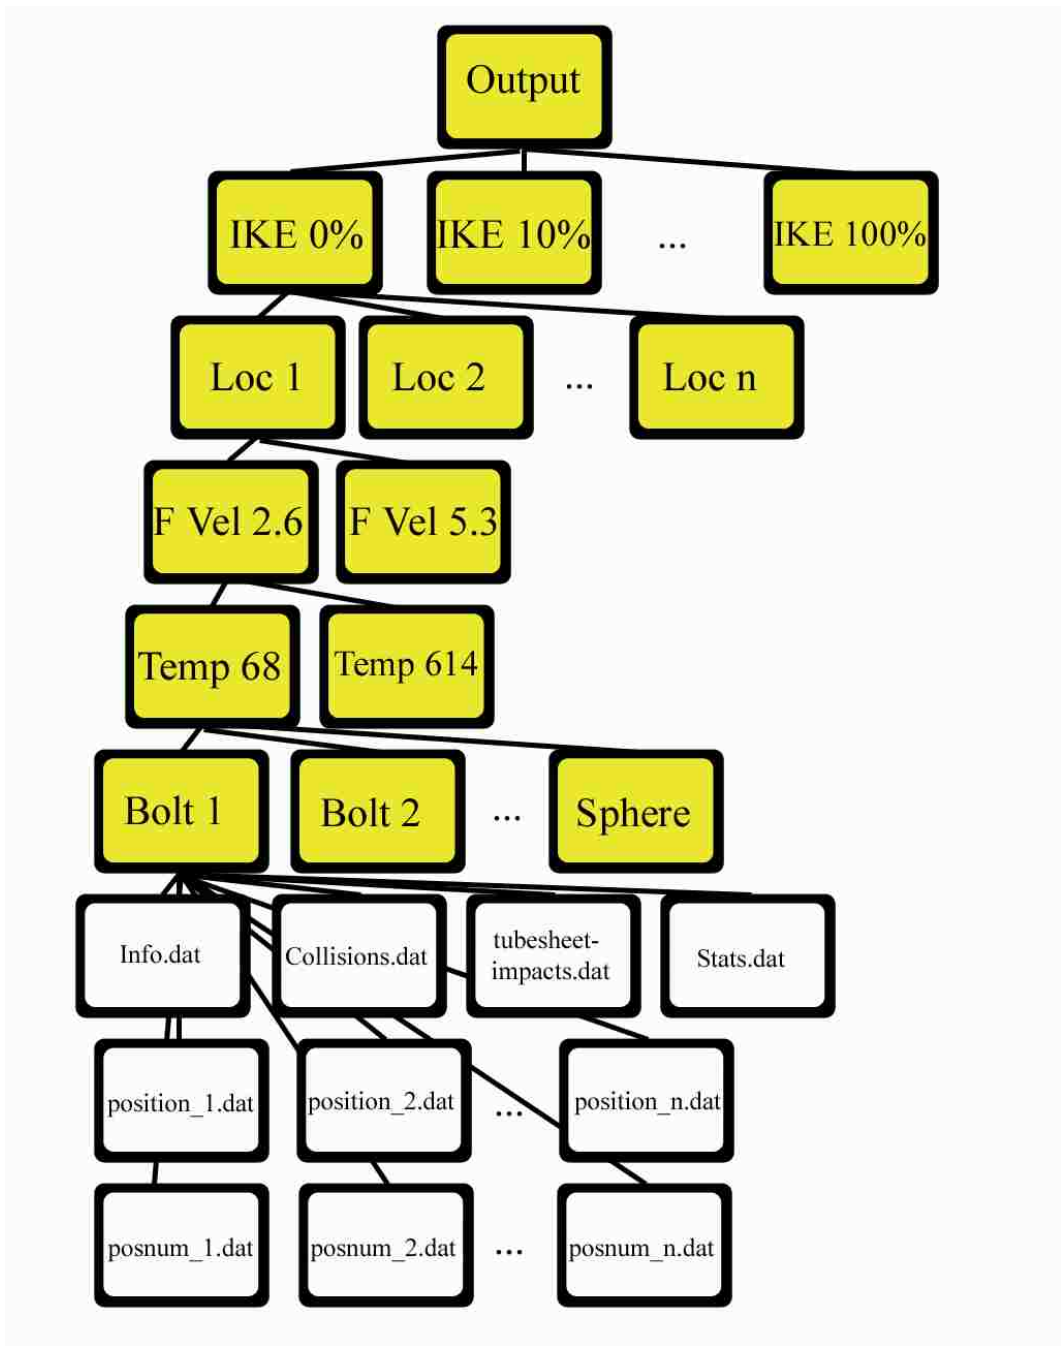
Output

IKE 0%
IKE 10%
...
IKE 100%

Loc 1
Loc 2
...
Loc n

F Vel 2.6
F Vel 5.3

Temp 68
Temp 614

Bolt 1
Bolt 2
...
Sphere

Info.dat
Collisions.dat
tubesheet-impacts.dat
Stats.dat

position_1.dat
position_2.dat
...
position_n.dat

posnum_1.dat
posnum_2.dat
...
posnum_n.dat